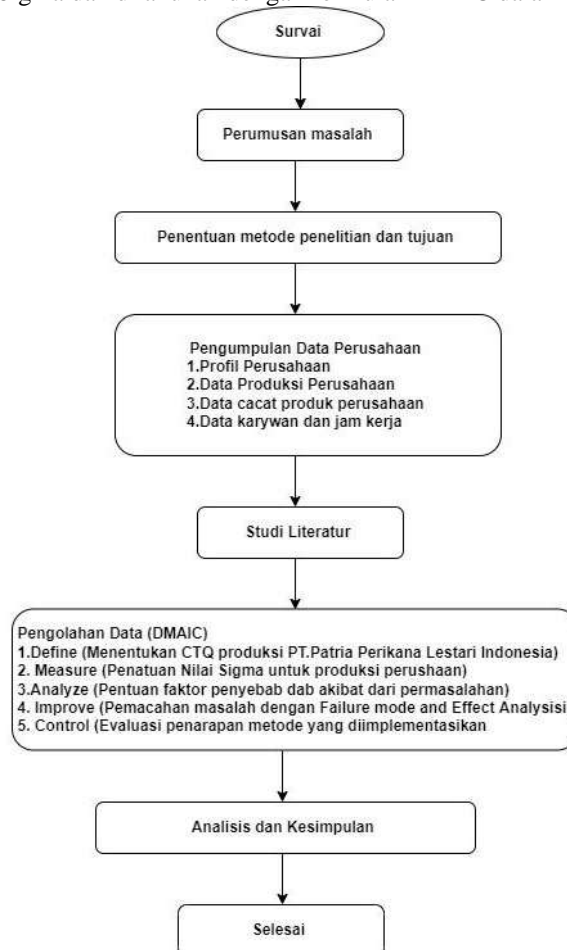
Survai

Perumusan masalah

Penentuan metode penelitian dan tujuan

Pengumpulan Data Perusahaan
1.Profil Perusahaan
2.Data Produksi Perusahaan
3.Data cacat produk perusahaan
4.Data karywan dan jam kerja

Studi Literatur

Pengolahan Data (DMAIC)
1.Define (Menentukan CTQ produksi PT.Patria Perikana Lestari Indonesia)
2. Measure (Penatuan Nilai Sigma untuk produksi perushaan)
3.Analyze (Pentuan faktor penyebab dab akibat dari permasalahan)
4. Improve (Pemacahan masalah dengan Failure mode and Effect Analysis
5. Control (Evaluasi penarapan metode yang diimplementasikan

Analisis dan Kesimpulan

Selesai